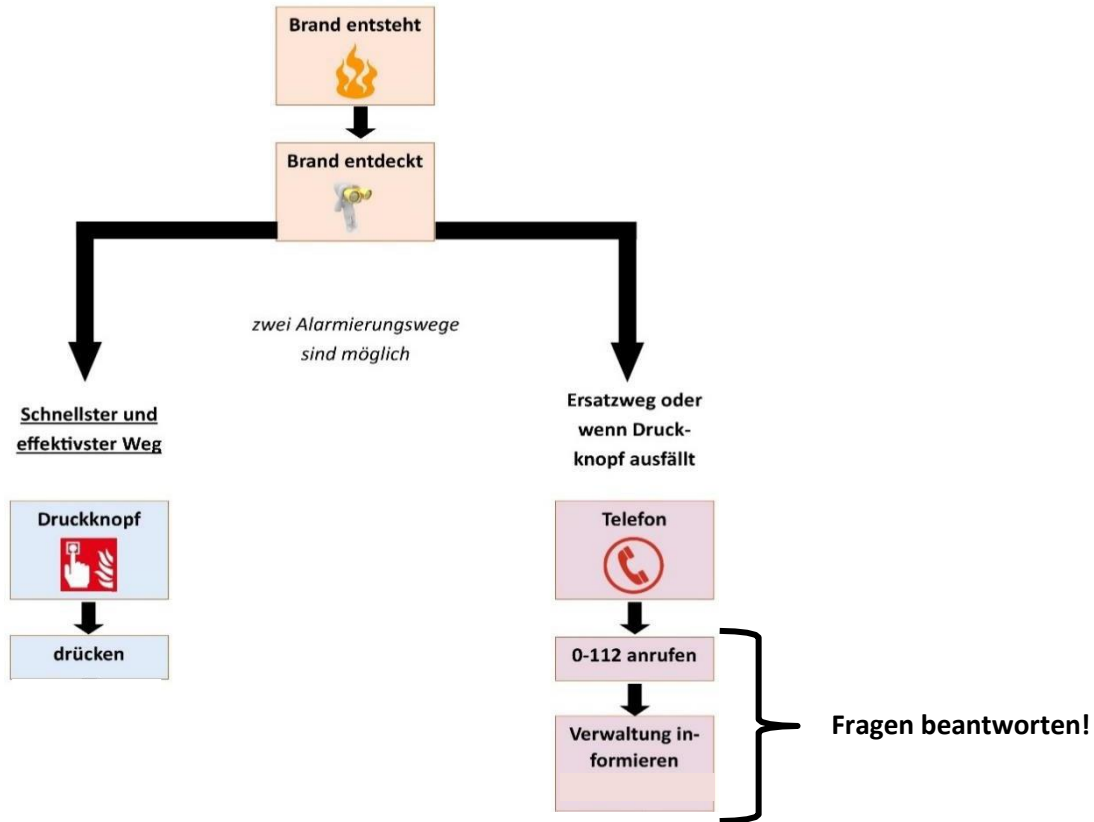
Brand entsteht

Brand entdeckt

zwei Alarmierungswege sind möglich

Schnellster und effektivster Weg

Druckknopf

drücken

Ersatzweg oder wenn Druckknopf ausfällt

Telefon

0-112 anrufen

Verwaltung informieren

Fragen beantworten!